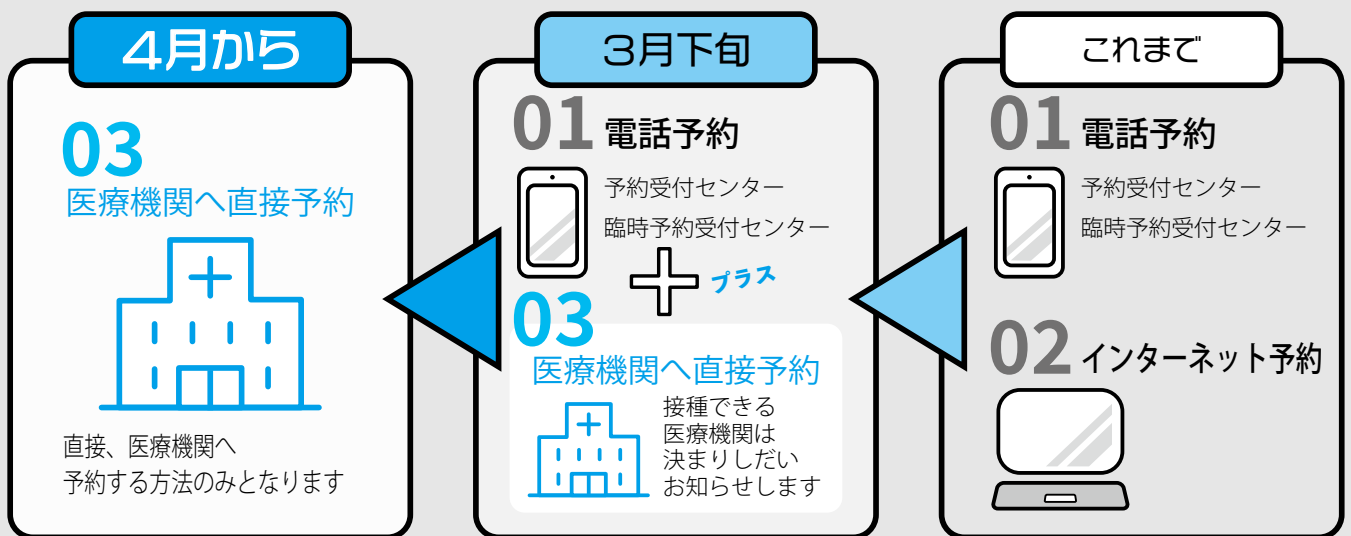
4月から

03
医療機関へ直接予約

直接、医療機関へ
予約する方法のみとなります

3月下旬

01 電話予約

予約受付センター
臨時予約受付センター

プラス

03
医療機関へ直接予約

接種できる
医療機関は
決まりしだい
お知らせします

これまで

01 電話予約

予約受付センター
臨時予約受付センター

02 インターネット予約